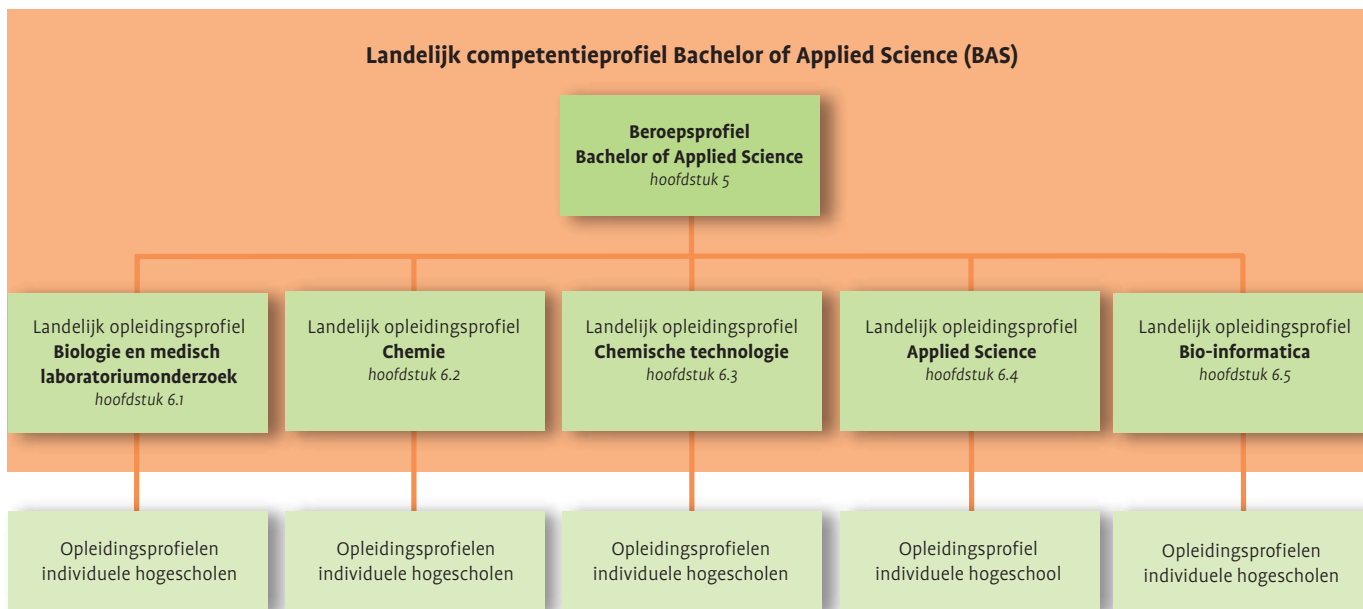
Landelijk competentieprofiel Bachelor of Applied Science (BAS)

Beroepsprofiel
Bachelor of Applied Science
hoofdstuk 5

Landelijk opleidingsprofiel
Biologie en medisch laboratoriumonderzoek
hoofdstuk 6.1

Landelijk opleidingsprofiel
Chemie
hoofdstuk 6.2

Landelijk opleidingsprofiel
Chemische technologie
hoofdstuk 6.3

Landelijk opleidingsprofiel
Applied Science
hoofdstuk 6.4

Landelijk opleidingsprofiel
Bio-informatica
hoofdstuk 6.5

Opleidingsprofielen individuele hogescholen

Opleidingsprofielen individuele hogescholen

Opleidingsprofielen individuele hogescholen

Opleidingsprofiel individuele hogeschool

Opleidingsprofielen individuele hogescholen